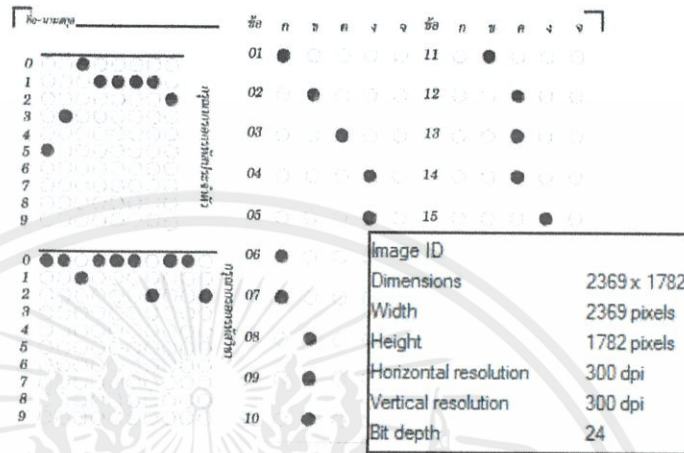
ชื่อ-นามสกุล

0
1
2
3
4
5
6
7
8
9

กรุณาเขียนรหัสประจำตัว

0
1
2
3
4
5
6
7
8
9

กรุณาเขียนรหัสวิชา

| ข้อ | ก | ข | ค | ง | จ | ข้อ | ก | ข | ค | ง | จ |
|---|---|---|---|---|---|---|---|---|---|---|---|
| 01 | | | | | | 11 | | | | | |
| 02 | | | | | | 12 | | | | | |
| 03 | | | | | | 13 | | | | | |
| 04 | | | | | | 14 | | | | | |
| 05 | | | | | | 15 | | | | | |
| 06 | | | | | | | | | | | |
| 07 | | | | | | | | | | | |
| 08 | | | | | | | | | | | |
| 09 | | | | | | | | | | | |
| 10 | | | | | | | | | | | |

| Image ID | |
|---|---|
| Dimensions | 2369 x 1782 |
| Width | 2369 pixels |
| Height | 1782 pixels |
| Horizontal resolution | 300 dpi |
| Vertical resolution | 300 dpi |
| Bit depth | 24 |